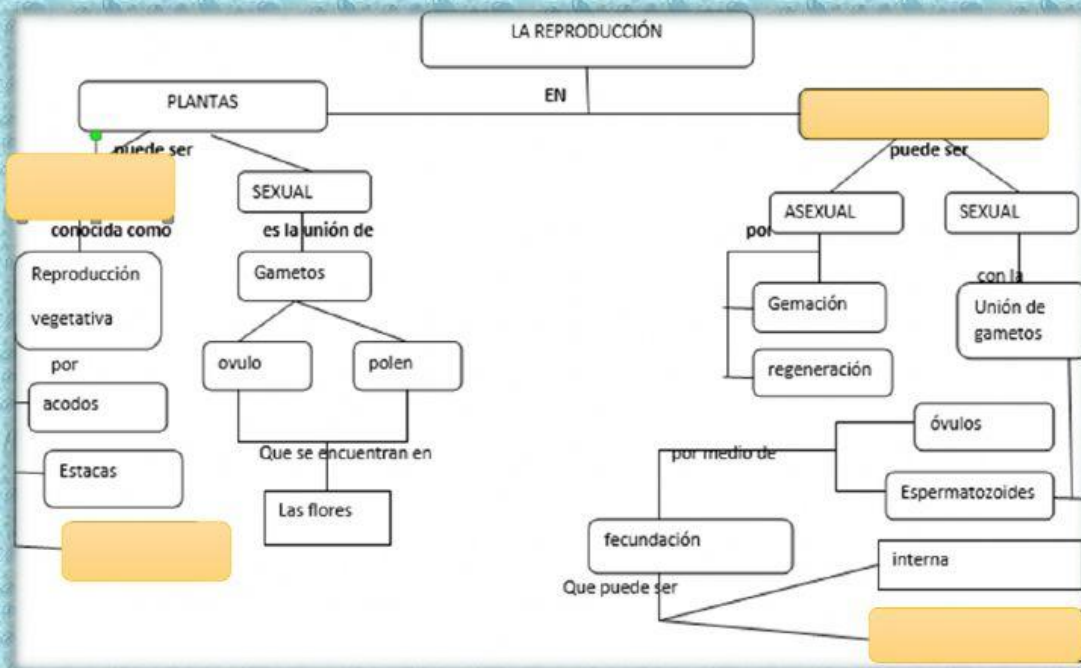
LA REPRODUCCIÓN

EN

PLANTAS

puede ser

conocida como

Reproducción vegetativa

por

acodos

Estacas

SEXUAL

es la unión de

Gametos

ovulo

polen

Que se encuentran en

Las flores

puede ser

ASEXUAL

por

Gemación

regeneración

SEXUAL

con la

Unión de gametos

óvulos

Espermatozoides

por medio de

fecundación

Que puede ser

interna